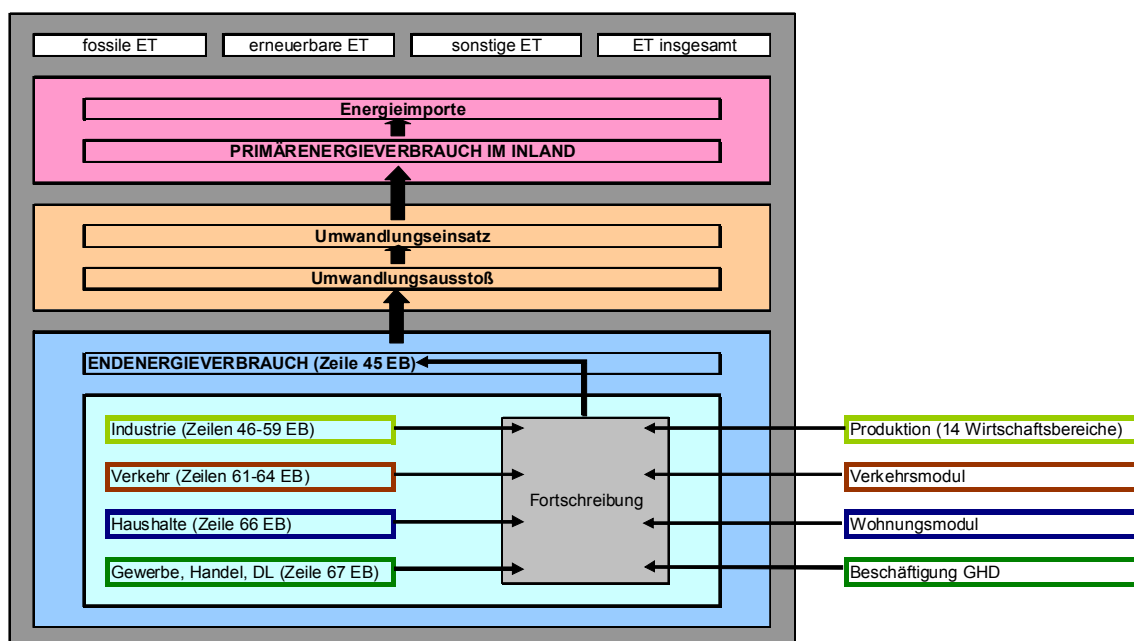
fossile ET
erneuerbare ET
sonstige ET
ET insgesamt

Energieimporte
PRIMÄRENERGIEVERBRAUCH IM INLAND

Umwandlungseinsatz
Umwandlungsausstoß

ENDENERGIEVERBRAUCH (Zeile 45 EB)

Industrie (Zeilen 46-59 EB)
Verkehr (Zeilen 61-64 EB)
Haushalte (Zeile 66 EB)
Gewerbe, Handel, DL (Zeile 67 EB)

Fortschreibung

Produktion (14 Wirtschaftsbereiche)
Verkehrsmodul
Wohnungsmodul
Beschäftigung GHD